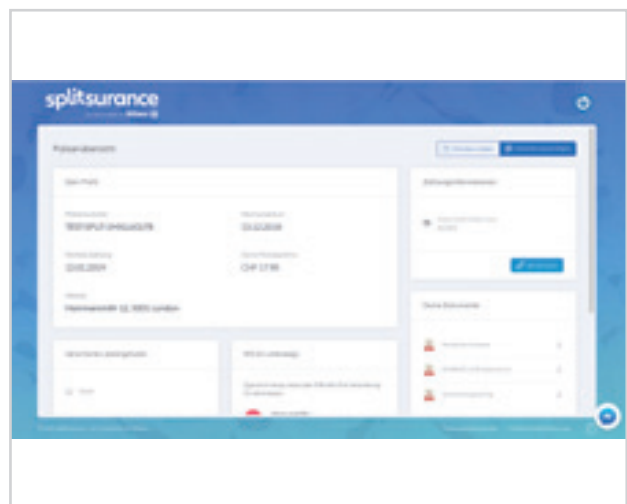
splitsurance

Policenübersicht

Dein Profil

Policennummer
TESTSPLIT-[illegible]

Kundennummer
03.02.2019

Vertragsbeginn
22.05.2019

Deine Prämienzahlung
CHF 17.90

Adresse
Hammerstraße 12, 9001 London

Zahlungsinformationen

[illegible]

Deine Dokumente

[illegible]

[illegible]

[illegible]

Versicherte Gegenstände

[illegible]

Hilfe im Leistungsfall

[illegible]